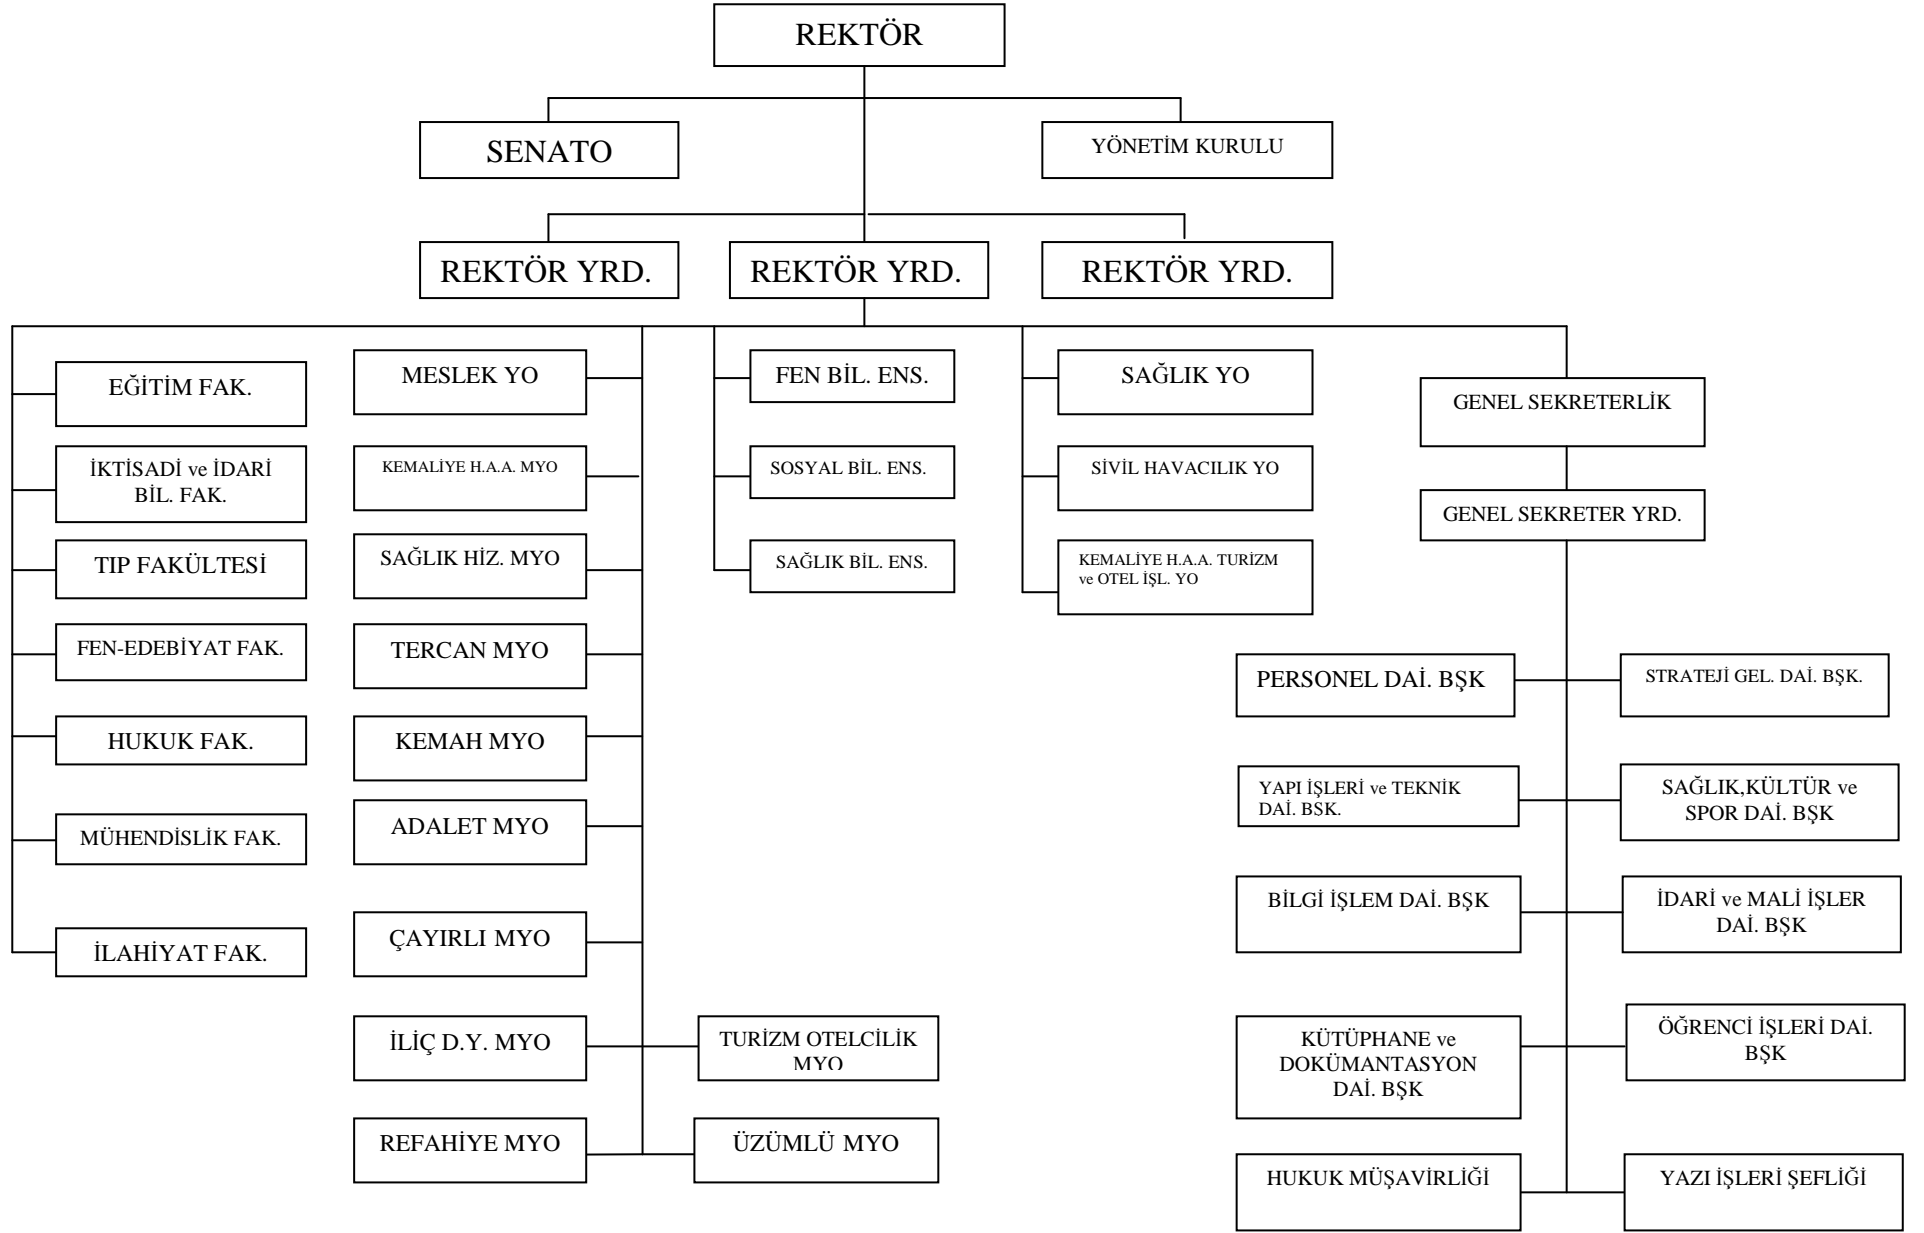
REKTÖR

SENATO

YÖNETİM KURULU

REKTÖR YRD.

REKTÖR YRD.

REKTÖR YRD.

EĞİTİM FAK.

İKTİSADİ ve İDARİ BİL. FAK.

TIP FAKÜLTESİ

FEN-EDEBİYAT FAK.

HUKUK FAK.

MÜHENDİSLİK FAK.

İLAHİYAT FAK.

MESLEK YO

KEMALİYE H.A.A. MYO

SAĞLIK HİZ. MYO

TERCAN MYO

KEMAH MYO

ADALET MYO

ÇAYIRLI MYO

İLİÇ D.Y. MYO

REFAHİYE MYO

TURİZM OTELCİLİK MYO

ÜZÜMLÜ MYO

FEN BİL. ENS.

SOSYAL BİL. ENS.

SAĞLIK BİL. ENS.

SAĞLIK YO

SİVİL HAVACILIK YO

KEMALİYE H.A.A. TURİZM ve OTEL İŞL. YO

GENEL SEKRETERLİK

GENEL SEKRETER YRD.

PERSONEL DAİ. BŞK

STRATEJİ GEL. DAİ. BŞK.

YAPI İŞLERİ ve TEKNİK DAİ. BŞK.

SAĞLIK,KÜLTÜR ve SPOR DAİ. BŞK

BİLGİ İŞLEM DAİ. BŞK

İDARİ ve MALİ İŞLER DAİ. BŞK

KÜTÜPHANE ve DOKÜMANTASYON DAİ. BŞK

ÖĞRENCİ İŞLERİ DAİ. BŞK

HUKUK MÜŞAVİRLİĞİ

YAZI İŞLERİ ŞEFLİĞİ